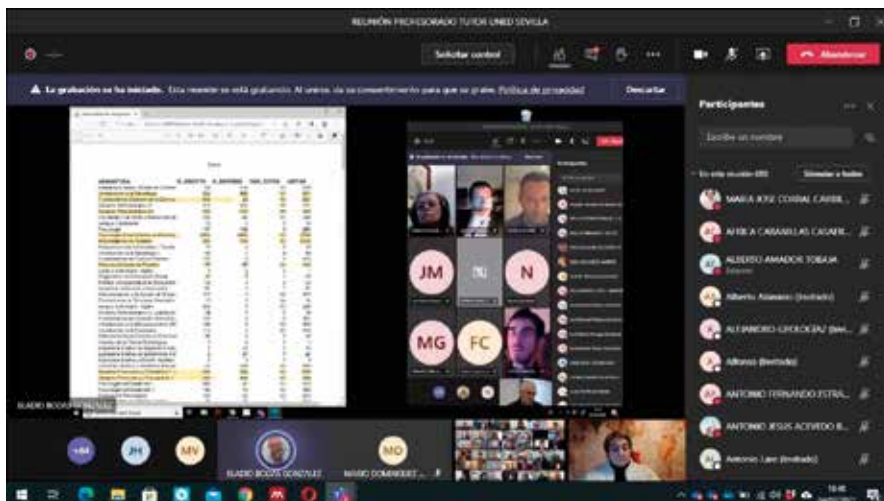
REUNIÓN PROFESORADO TUTOR UNED SEVILLA

Solicitar control

Abandonar

La grabación se ha iniciado. Esta reunión se está grabando. Al unirse, da su consentimiento para que se grabe. Política de privacidad

Descartar

Participantes

Escribe un nombre

En esta reunión (85)

Silenciar a todos

MARIA JOSE CORRAL CARRIL...

AFRICA CABANILLAS CASAFR...

ALFREDO AMADOR TOBAJA
Externo

Alberto Alamazo (Invitado)

ALEJANDRO GOLOGIAZ (inv...

Alfonso (Invitado)

ANTONIO FERNANDO ESTRA...

ANTONIO JESUS ACEVEDO B...

Antonio Lara (Invitado)

JM

N

MG

FC

ELADIO BOOZA GONZÁLEZ

+44

JH

MV

ELADIO BOOZA GONZÁLEZ

MO

MARIO DOMINGUEZ ...

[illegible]